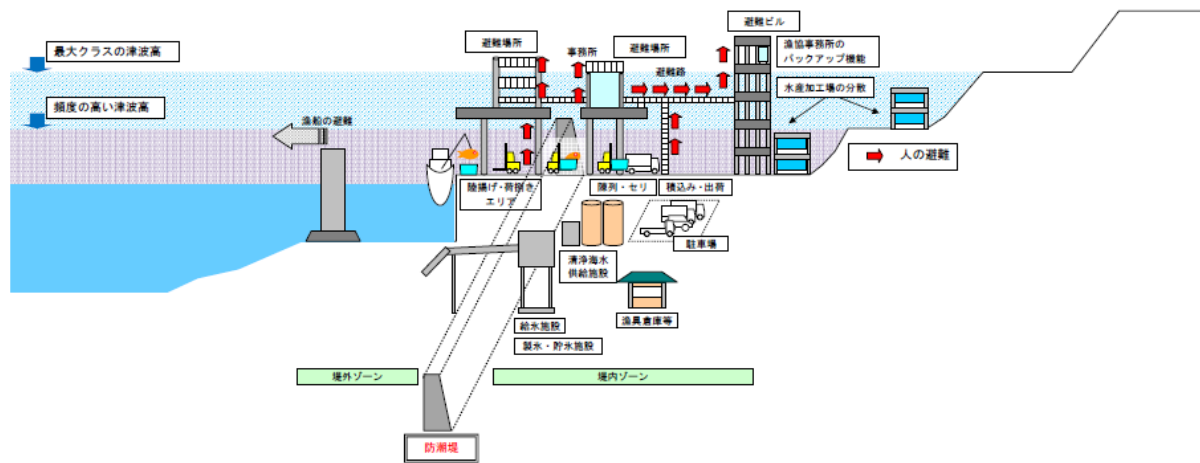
最大クラスの津波高

頻度の高い津波高

漁船の避難

避難場所

事務所

避難場所

避難路

避難ビル

漁協事務所の
バックアップ機能

水産加工場の分散

人の避難

陸揚げ・荷捌き
エリア

陳列・セリ

積込み・出荷

駐車場

清浄海水
供給施設

漁具倉庫等

給水施設

製氷・貯氷施設

堤外ゾーン

堤内ゾーン

防潮堤